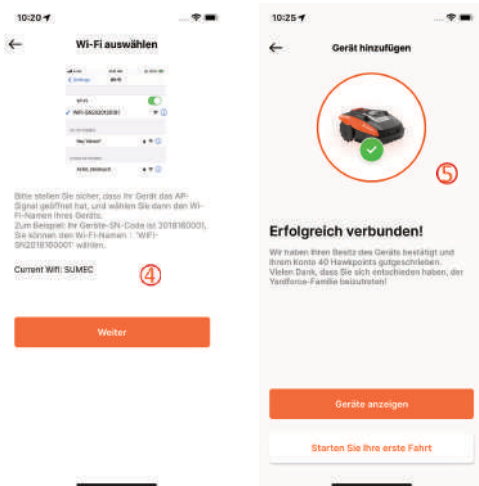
10:20

Wi-Fi auswählen

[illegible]

Bitte stellen Sie sicher, dass Ihr Gerät das AP-Signal geöffnet hat, und wählen Sie dann den Wi-Fi-Namen Ihres Geräts.
Zum Beispiel: Ihr Geräte-SN-Code ist 2018180001, Sie können den Wi-Fi-Namen : "WIFI-SN2018180001" wählen.

Current Wifi: SUMEC

④

Weiter

10:25

Gerät hinzufügen

⑤

Erfolgreich verbunden!

Wir haben Ihren Besitz des Geräts bestätigt und Ihrem Konto 40 Hawkpoints gutgeschrieben. Vielen Dank, dass Sie sich entschieden haben, der Yardforce-Familie beizutreten!

Geräte anzeigen

Starten Sie Ihre erste Fahrt